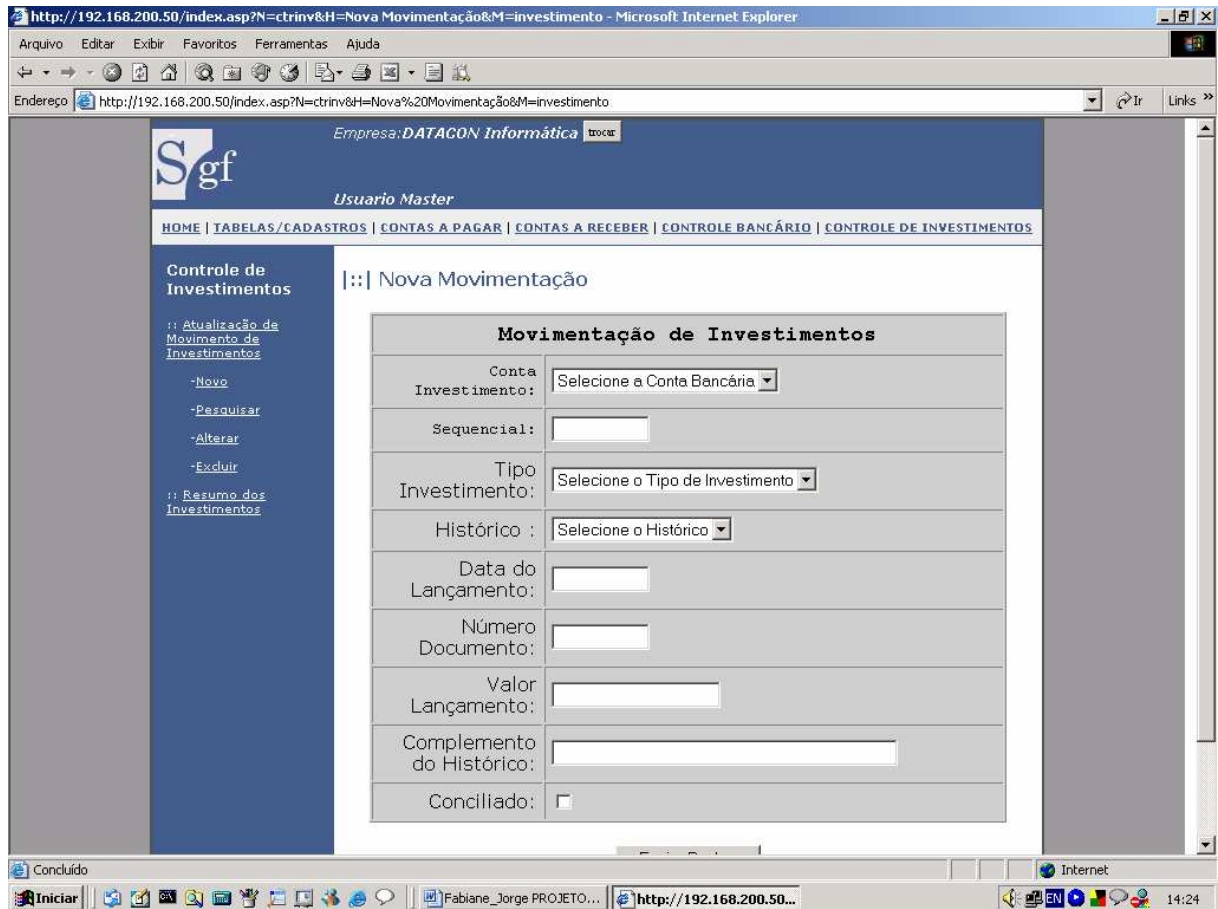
http://192.168.200.50/index.asp?N=ctrinv&H=Nova Movimentação&M=investimento - Microsoft Internet Explorer

Arquivo Editar Exibir Favoritos Ferramentas Ajuda

Endereço http://192.168.200.50/index.asp?N=ctrinv&H=Nova%20Movimentação&M=investimento

Ir Links »

Sgf

Empresa:DATACON Informática trocar

Usuario Master

HOME | TABELAS/CADASTROS | CONTAS A PAGAR | CONTAS A RECEBER | CONTROLE BANCÁRIO | CONTROLE DE INVESTIMENTOS

Controle de Investimentos

:: Atualização de Movimento de Investimentos

-Novo

-Pesquisar

-Alterar

-Excluir

:: Resumo dos Investimentos

|::| Nova Movimentação

| Movimentação de Investimentos | |
|---|---|
| Conta Investimento: | Selecione a Conta Bancária |
| Sequencial: | |
| Tipo Investimento: | Selecione o Tipo de Investimento |
| Histórico : | Selecione o Histórico |
| Data do Lançamento: | |
| Número Documento: | |
| Valor Lançamento: | |
| Complemento do Histórico: | |
| Conciliado: | |

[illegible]

Concluído

Internet

Iniciar

Fabiane_Jorge PROJETO...

http://192.168.200.50...

EN

14:24